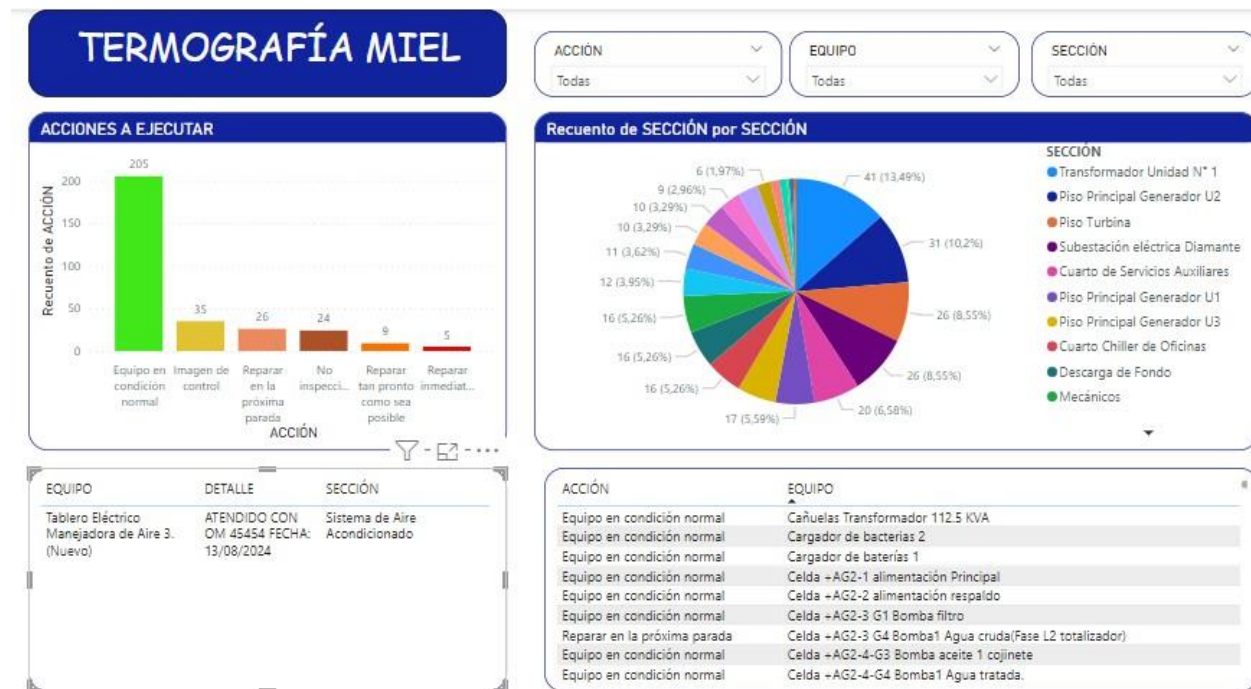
TERMOGRAFÍA MIEL

ACCIÓN
Todas

EQUIPO
Todas

SECCIÓN
Todas

ACCIONES A EJECUTAR

Recuento de ACCIÓN

205
35
26
24
9
5

200
150
100
50
0

Equipo en condición normal
Imagen de control
Reparar en la próxima parada
No inspecci...
Reparar tan pronto como sea posible
Reparar inmediat...

ACCIÓN

Recuento de SECCIÓN por SECCIÓN

41 (13,49%)
31 (10,2%)
26 (8,55%)
26 (8,55%)
20 (6,58%)
17 (5,59%)
16 (5,26%)
16 (5,26%)
16 (5,26%)
12 (3,95%)
11 (3,62%)
10 (3,29%)
10 (3,29%)
9 (2,96%)
6 (1,97%)

SECCIÓN
Transformador Unidad N° 1
Piso Principal Generador U2
Piso Turbina
Subestación eléctrica Diamante
Cuarto de Servicios Auxiliares
Piso Principal Generador U1
Piso Principal Generador U3
Cuarto Chiller de Oficinas
Descarga de Fondo
Mecánicos

| EQUIPO | DETALLE | SECCIÓN |
|---|---|---|
| Tablero Eléctrico Manejadora de Aire 3. (Nuevo) | ATENDIDO CON OM 45454 FECHA: 13/08/2024 | Sistema de Aire Acondicionado |

| ACCIÓN | EQUIPO |
|---|---|
| Equipo en condición normal | Cañuelas Transformador 112.5 KVA |
| Equipo en condición normal | Cargador de bacterias 2 |
| Equipo en condición normal | Cargador de baterías 1 |
| Equipo en condición normal | Celda +AG2-1 alimentación Principal |
| Equipo en condición normal | Celda +AG2-2 alimentación respaldo |
| Equipo en condición normal | Celda +AG2-3 G1 Bomba filtro |
| Reparar en la próxima parada | Celda +AG2-3 G4 Bomba1 Agua cruda(Fase L2 totalizador) |
| Equipo en condición normal | Celda +AG2-4-G3 Bomba aceite 1 cojinete |
| Equipo en condición normal | Celda +AG2-4-G4 Bomba1 Agua tratada. |